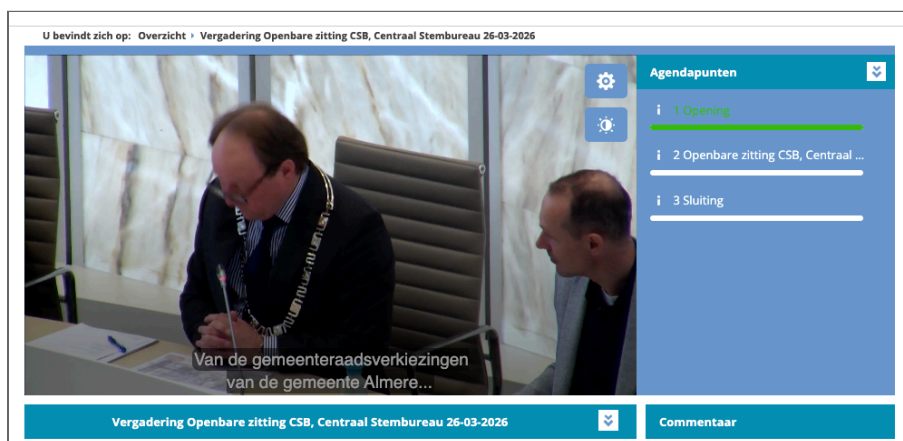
U bevindt zich op: Overzicht › Vergadering Openbare zitting CSB, Centraal Stembureau 26-03-2026

Van de gemeenteraadsverkiezingen van de gemeente Almere...

Agendapunten

i 1 Opening

i 2 Openbare zitting CSB, Centraal ...

i 3 Sluiting

Vergadering Openbare zitting CSB, Centraal Stembureau 26-03-2026

Commentaar